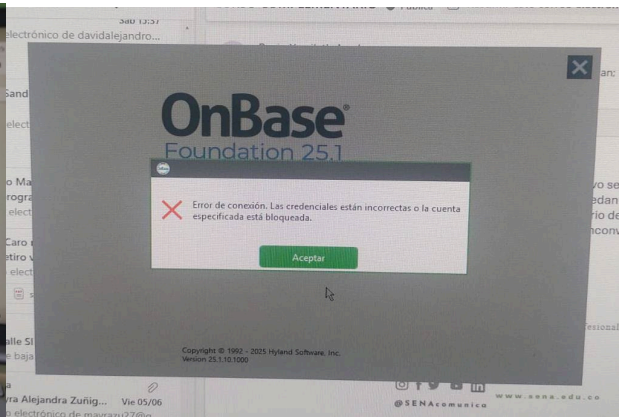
Sáb 13:57
electrónico de davidalejandro...

Sand
elect

o Ma
rogra
elect

Caro
etiro
elect

alle SI
baja

yra Alejandra Zuñig... Vie 05/06
electrónico de mayrazu27@...

an:

vo se
edan
rio de
nconv

OnBase®
Foundation 25.1

Error de conexión. Las credenciales están incorrectas o la cuenta especificada está bloqueada.

Aceptar

Copyright © 1992 - 2025 Hyland Software, Inc.
Version 25.1.10.1000

@SENAcomunica
www.sena.edu.co